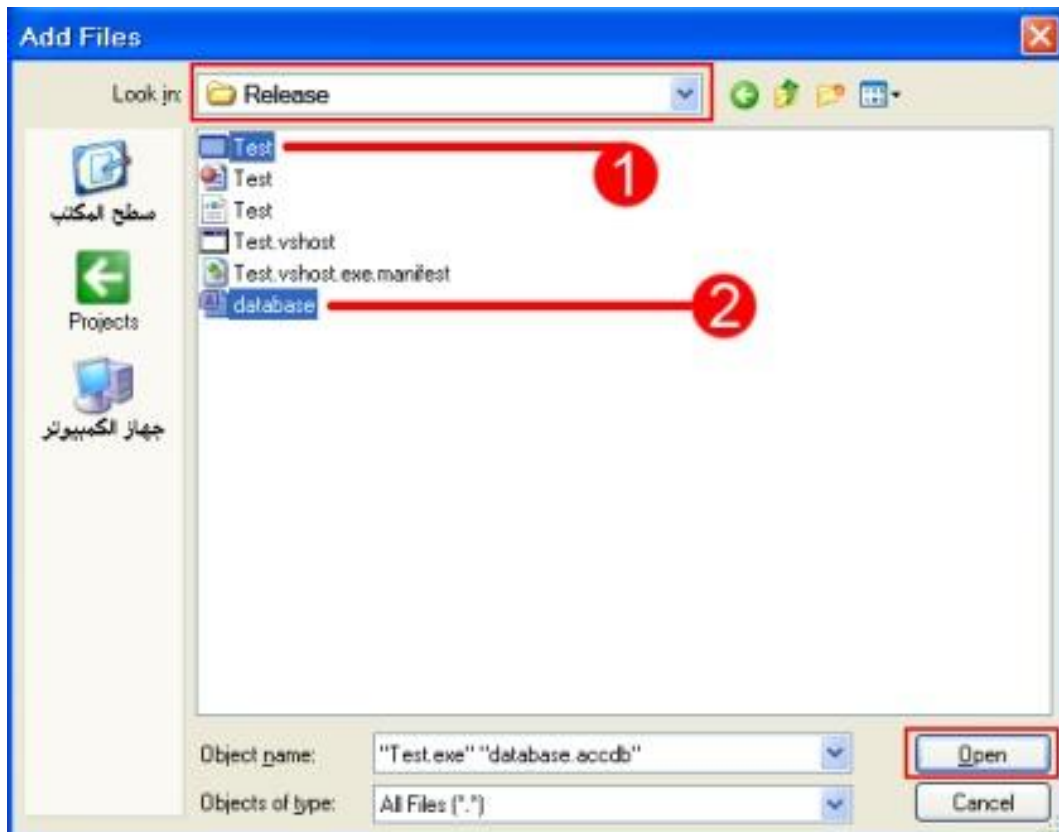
Add Files

Look in: Release

سطح المكتب

Projects

جهاز الكمبيوتر

Test
Test
Test
Test.vshost
Test.vshost.exe.manifest
database

1

2

Object name: "Test.exe" "database.accdb"

Objects of type: All Files (*.*)

Open

Cancel